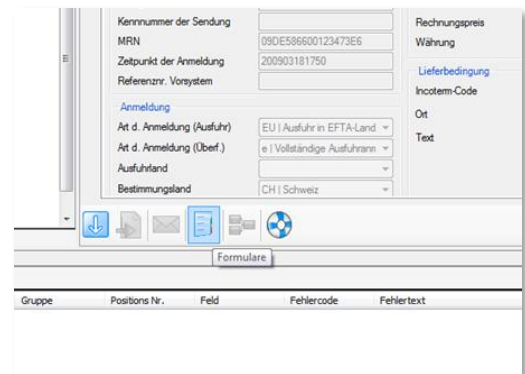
Kennnummer der Sendung
MRN 09DE586600123473E6
Zeitpunkt der Anmeldung 200903181750
Referenznr. Vorsystem

Anmeldung
Art d. Anmeldung (Ausfuhr) EU | Ausfuhr in EFTA-Land
Art d. Anmeldung (Überf.) e | Vollständige Ausfuhrann
Ausfuhrland
Bestimmungsland CH | Schweiz

Rechnungspreis
Währung

Lieferbedingung
Incoterm-Code
Ort
Text

Formulare

| Gruppe | Positions Nr. | Feld | Fehlercode | Fehlertext |
|---|---|---|---|---|